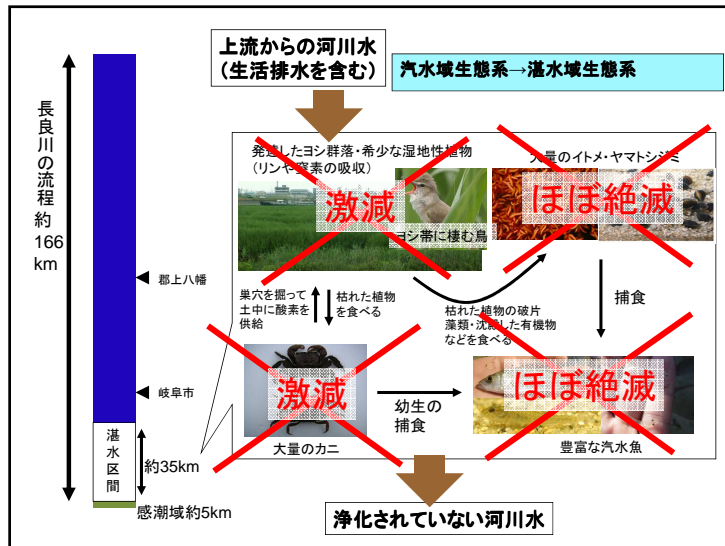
長良川の流程約166km

郡上八幡

岐阜市

湛水区間

約35km

感潮域約5km

上流からの河川水
（生活排水を含む）

汽水域生態系→湛水域生態系

発達したヨシ群落・希少な湿地性植物
（リンや窒素の吸収）

激減

ヨシ帯に棲む鳥

大量のイトメ・ヤマトシジミ

ほぼ絶滅

巣穴を掘って土中に酸素を供給

枯れた植物を食べる

枯れた植物の破片
藻類・沈殿した有機物
などを食べる

捕食

激減

大量のカニ

幼生の捕食

ほぼ絶滅

豊富な汽水魚

浄化されていない河川水